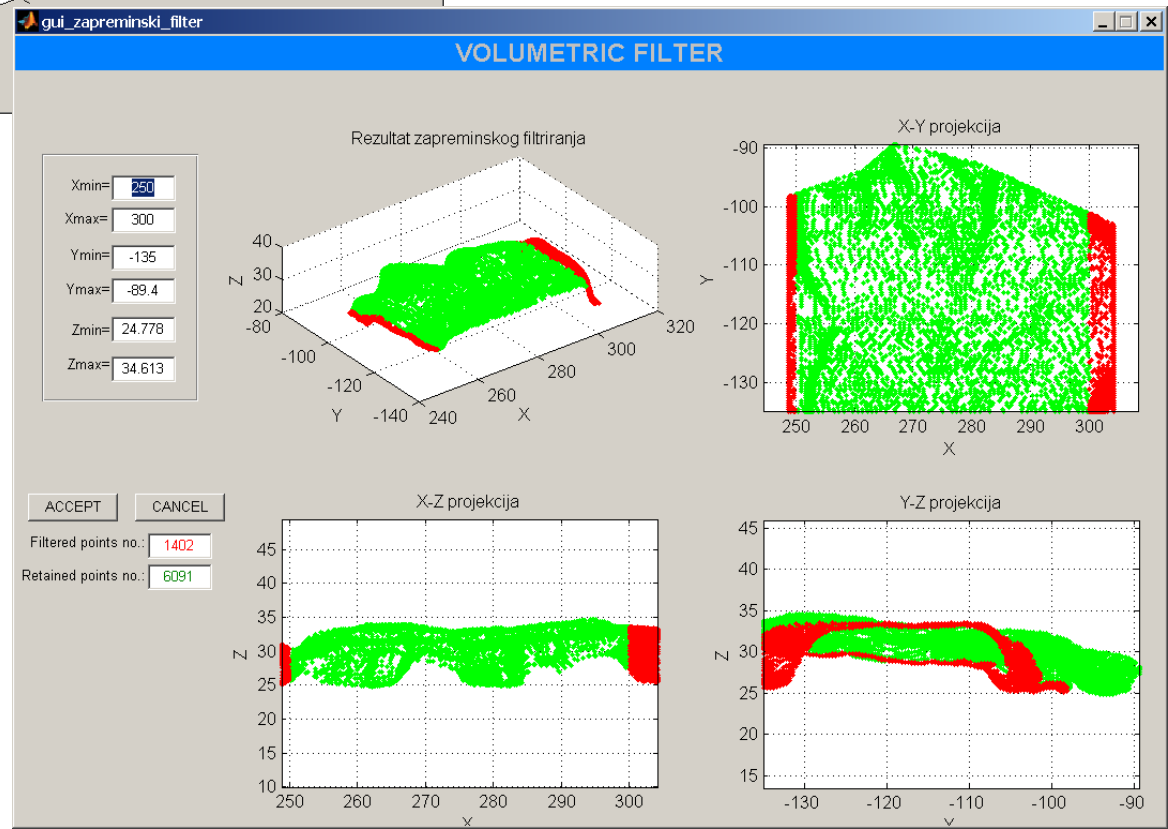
gui_zapreminski_filter

VOLUMETRIC FILTER

Xmin= 250
Xmax= 300
Ymin= -135
Ymax= -89.4
Zmin= 24.778
Zmax= 34.613

Rezultat zapreminskog filtriranja

40
30
20
Z
-80
-100
-120
-140
Y
240
260
280
300
320
X

X-Y projekcija

-90
-100
-110
-120
-130
Y
250 260 270 280 290 300
X

ACCEPT
CANCEL
Filtered points no.: 1402
Retained points no.: 6091

X-Z projekcija

45
40
35
30
25
20
15
10
Z
250 260 270 280 290 300
X

Y-Z projekcija

45
40
35
30
25
20
15
Z
-130 -120 -110 -100 -90
Y